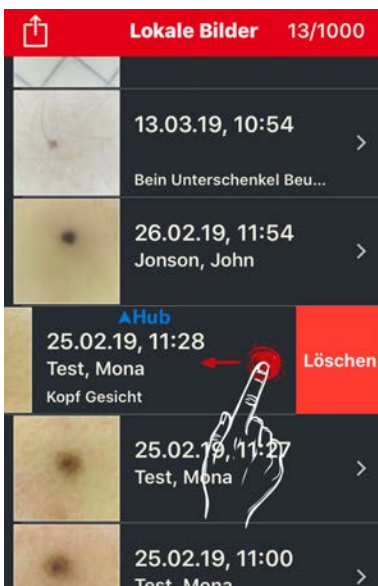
Lokale Bilder 13/1000

13.03.19, 10:54
Bein Unterschenkel Beu...

26.02.19, 11:54
Jonson, John

Hub
25.02.19, 11:28
Test, Mona
Kopf Gesicht
Löschen

25.02.19, 11:27
Test, Mona

25.02.19, 11:00
Test, Mona